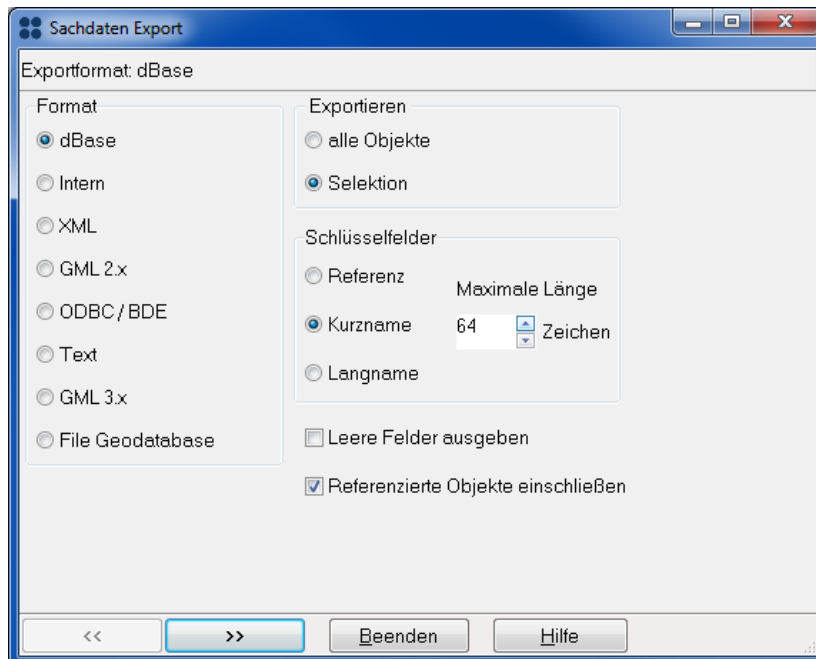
Sachdaten Export

Exportformat: dBase

Format
dBase
Intern
XML
GML 2.x
ODBC / BDE
Text
GML 3.x
File Geodatabase

Exportieren
alle Objekte
Selektion

Schlüsselfelder
Referenz
Kurzname
Langname
Maximale Länge
64
Zeichen

Leere Felder ausgeben
Referenzierte Objekte einschließen

<<
>>
Beenden
Hilfe